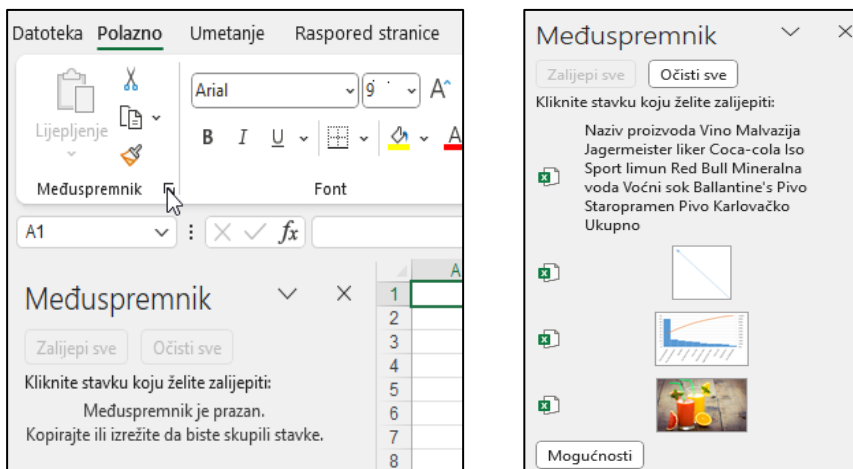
Datoteka Polazno Umetanje Raspored stranice

Lijepljenje

Arial 9 A^

B I U

Međuspremnik Font

A1 fx

A

1
2
3
4
5
6
7
8

Međuspremnik

Zalijepi sve Očisti sve

Kliknite stavku koju želite zalijepiti:

Međuspremnik je prazan.
Kopirajte ili izrežite da biste skupili stavke.

Međuspremnik

Zalijepi sve Očisti sve

Kliknite stavku koju želite zalijepiti:

Naziv proizvoda Vino Malvazija Jagermeister liker Coca-cola Iso Sport limun Red Bull Mineralna voda Voćni sok Ballantine's Pivo Staropramen Pivo Karlovačko Ukupno

Mogućnosti